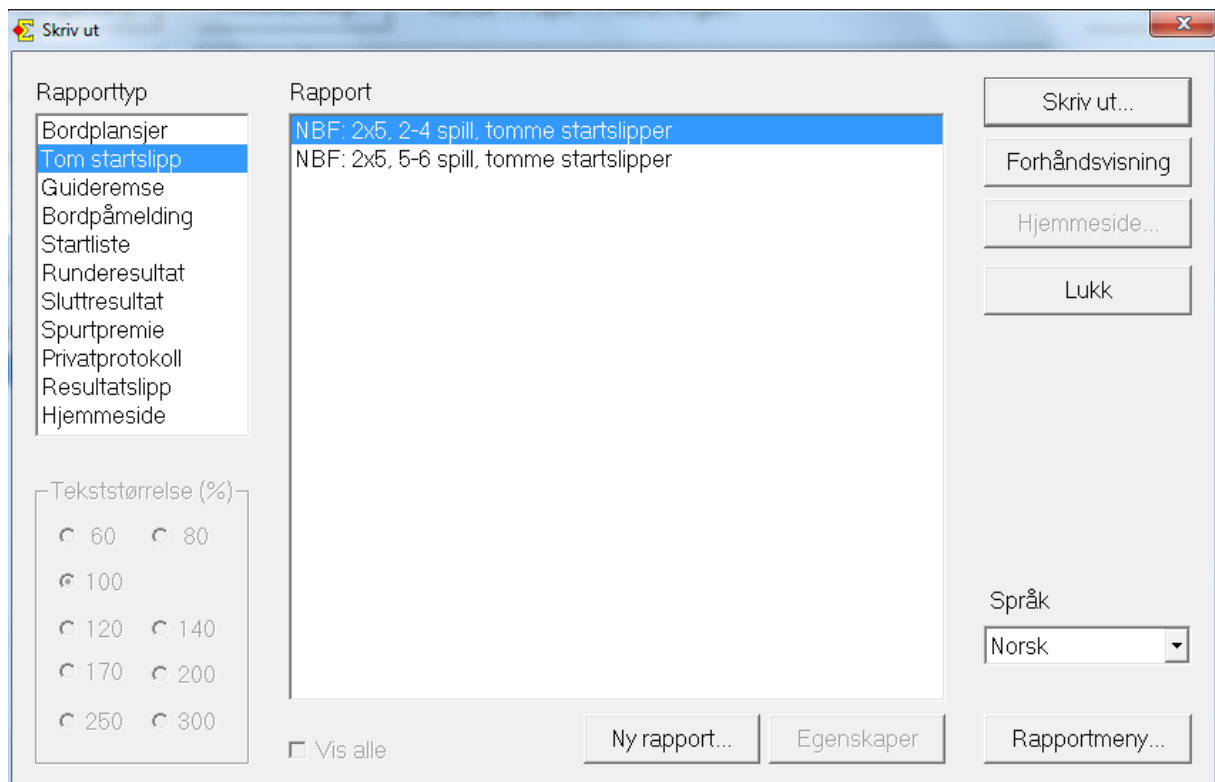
Skriv ut

Rapporttyp
Bordplansjer
Tom startslipp
Guideremse
Bordpåmelding
Startliste
Runderesultat
Sluttresultat
Spurtpremie
Privatprotokoll
Resultatslipp
Hjemmeside

Tekststørrelse (%)
60
80
100
120
140
170
200
250
300

Rapport
NBF: 2x5, 2-4 spill, tomme startslipper
NBF: 2x5, 5-6 spill, tomme startslipper

Vis alle
Ny rapport...
Egenskaper

Skriv ut...
Forhåndsvisning
Hjemmeside...
Lukk

Språk
Norsk

Rapportmeny...